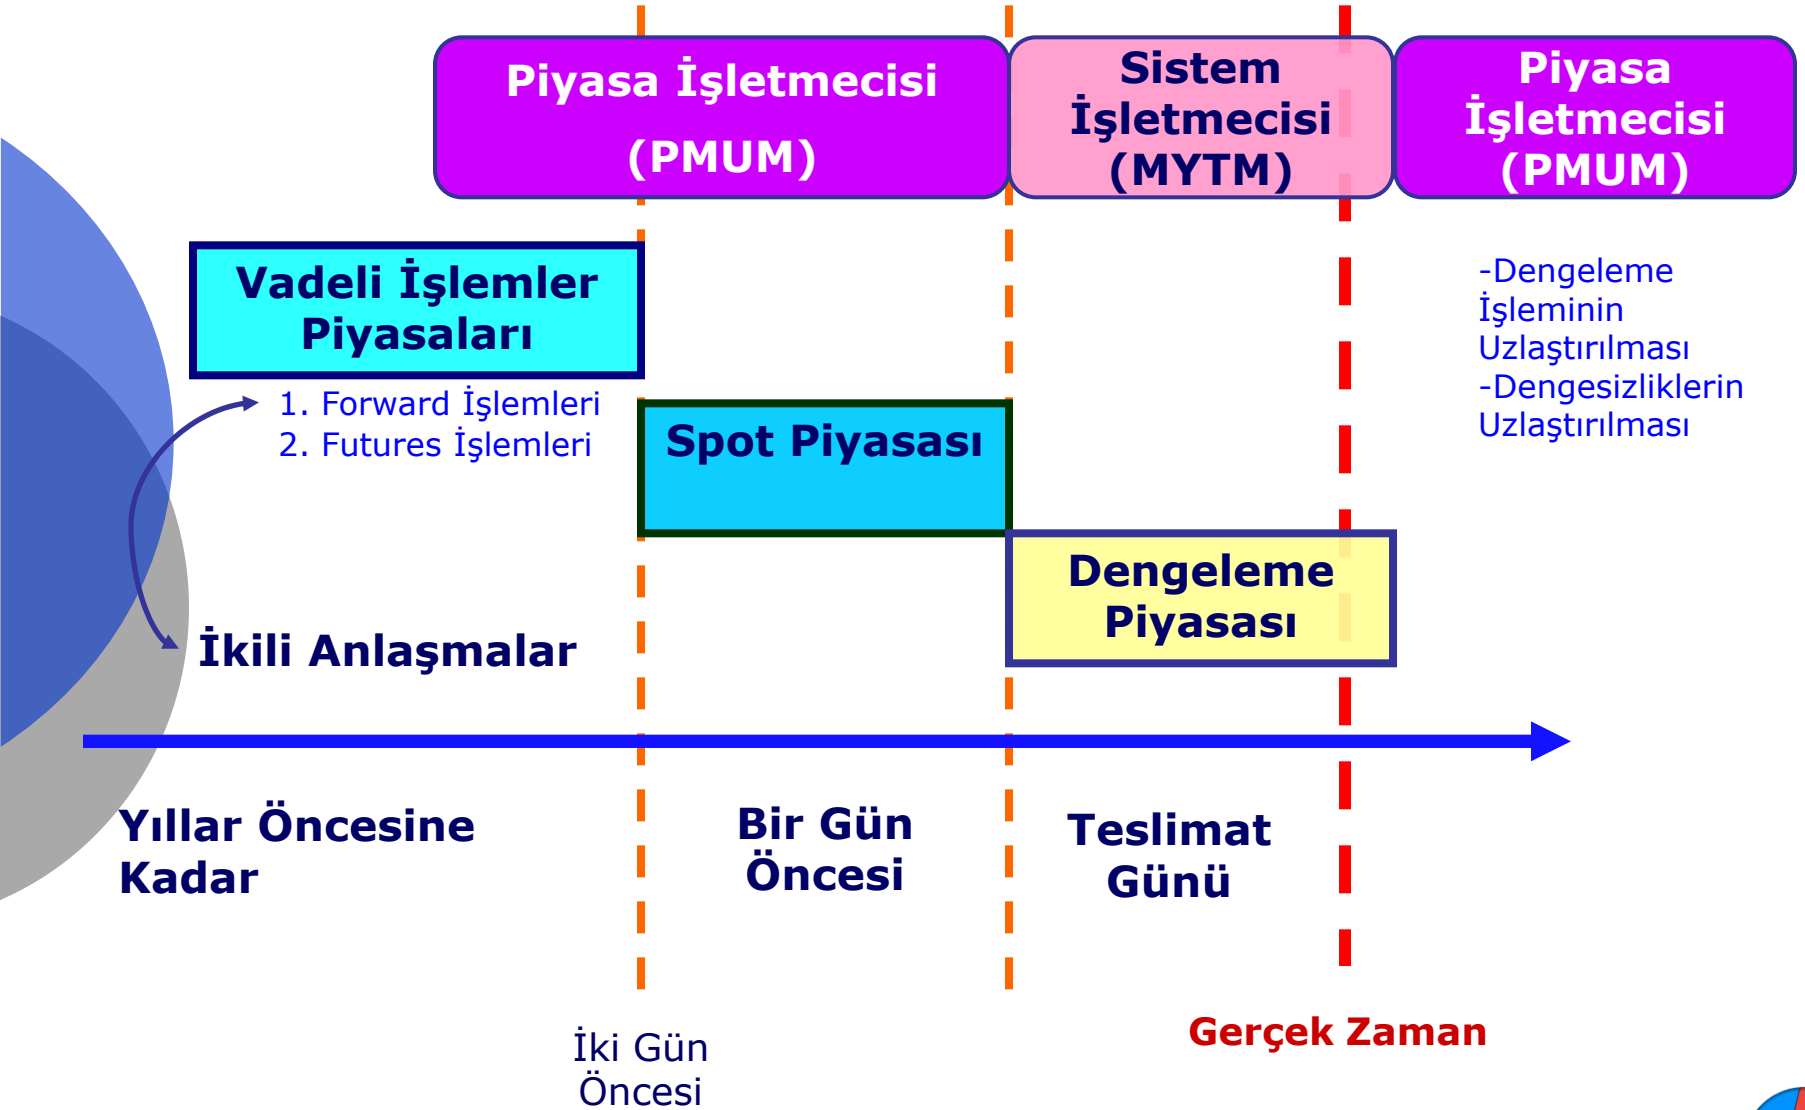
Piyasa İşletmecisi (PMUM)

Sistem İşletmecisi (MYTM)

Piyasa İşletmecisi (PMUM)

Vadeli İşlemler Piyasaları

1. Forward İşlemleri
2. Futures İşlemleri

-Dengeleme İşleminin Uzlaştırılması
-Dengesizliklerin Uzlaştırılması

Spot Piyasası

Dengeleme Piyasası

İkili Anlaşmalar

Yıllar Öncesine Kadar

Bir Gün Öncesi

Teslimat Günü

İki Gün Öncesi

Gerçek Zaman